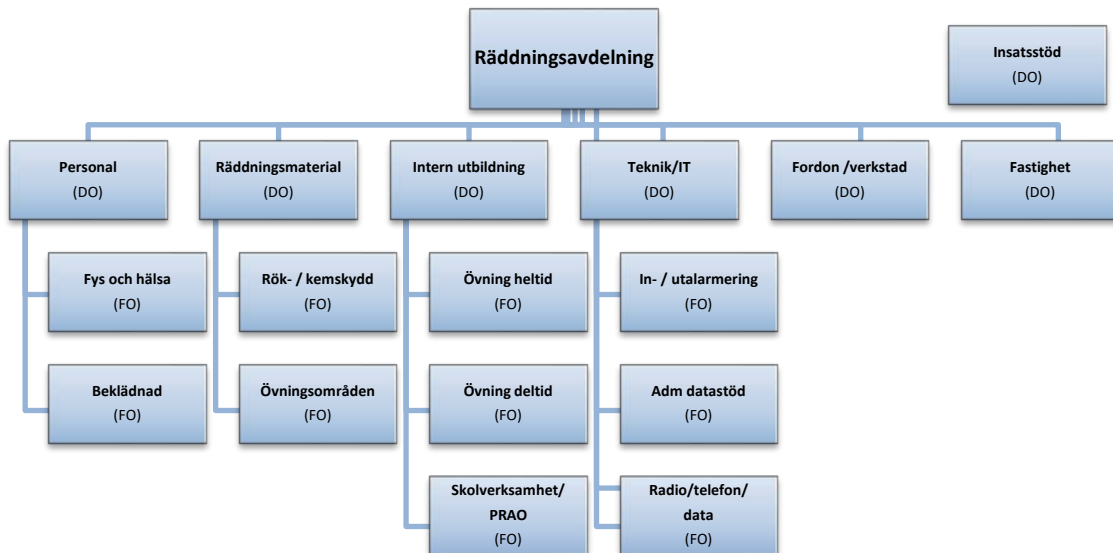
Räddningsavdelning

Insatsstöd
(DO)

Personal
(DO)

Räddningsmaterial
(DO)

Intern utbildning
(DO)

Teknik/IT
(DO)

Fordon /verkstad
(DO)

Fastighet
(DO)

Fys och hälsa
(FO)

Beklädnad
(FO)

Rök- / kemskydd
(FO)

Övningsområden
(FO)

Övning heltid
(FO)

Övning deltid
(FO)

Skolverksamhet/
PRAO
(FO)

In- / utalarmering
(FO)

Adm datastöd
(FO)

Radio/telefon/
data
(FO)